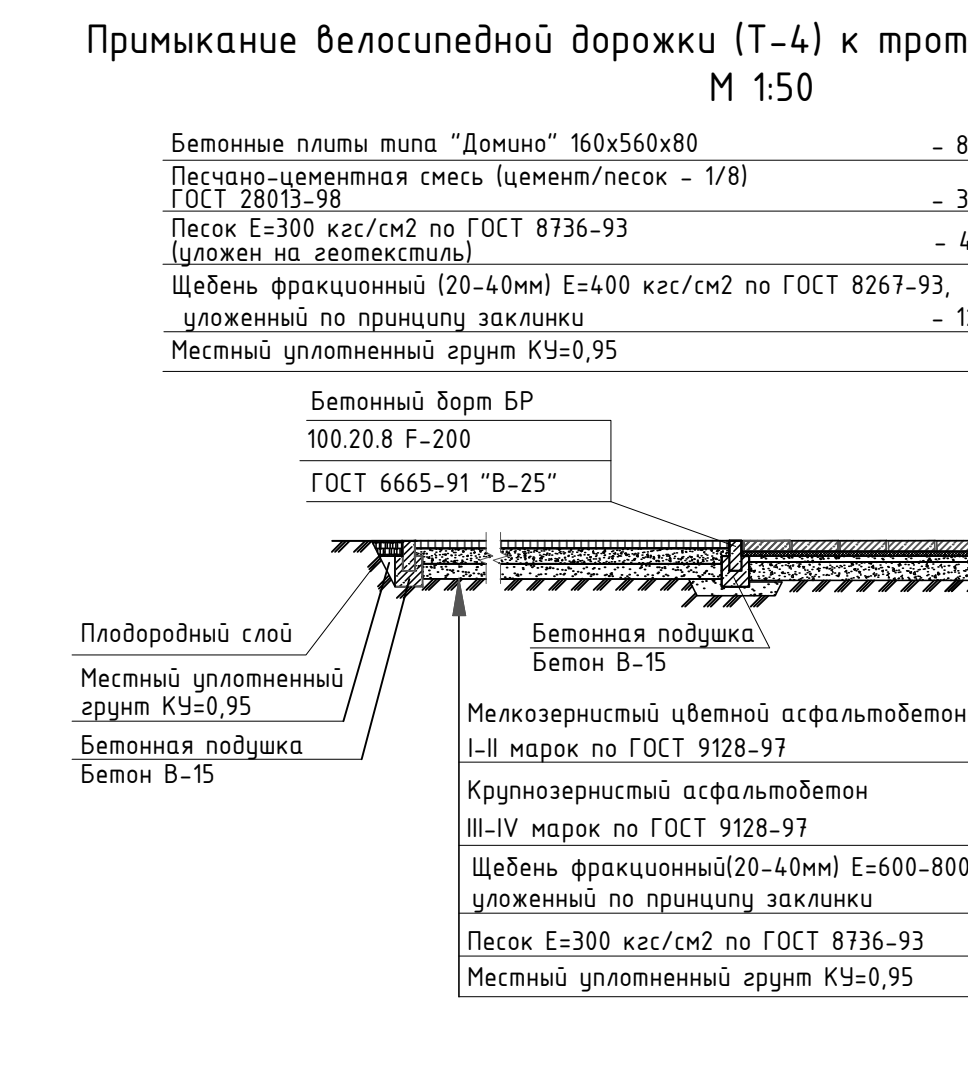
Примыкание велосипедной дорожки (Т-4) к трот
М 1:50

Бетонные плиты типа "Домино" 160х560х80 - 8
Песчано-цементная смесь (цемент/песок - 1/8) ГОСТ 28013-98 - 3
Песок Е=300 кгс/см2 по ГОСТ 8736-93 (уложен на геотекстиль) - 4
Щебень фракционный (20-40мм) Е=400 кгс/см2 по ГОСТ 8267-93, уложенный по принципу заклинки - 1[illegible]
Местный уплотненный грунт КУ=0,95

Бетонный борт БР
100.20.8 F-200
ГОСТ 6665-91 "В-25"

Плодородный слой
Местный уплотненный грунт КУ=0,95
Бетонная подушка
Бетон В-15

Бетонная подушка
Бетон В-15

Мелкозернистый цветной асфальтобетон
I-II марок по ГОСТ 9128-97
Крупнозернистый асфальтобетон
III-IV марок по ГОСТ 9128-97
Щебень фракционный(20-40мм) Е=600-800
уложенный по принципу заклинки
Песок Е=300 кгс/см2 по ГОСТ 8736-93
Местный уплотненный грунт КУ=0,95